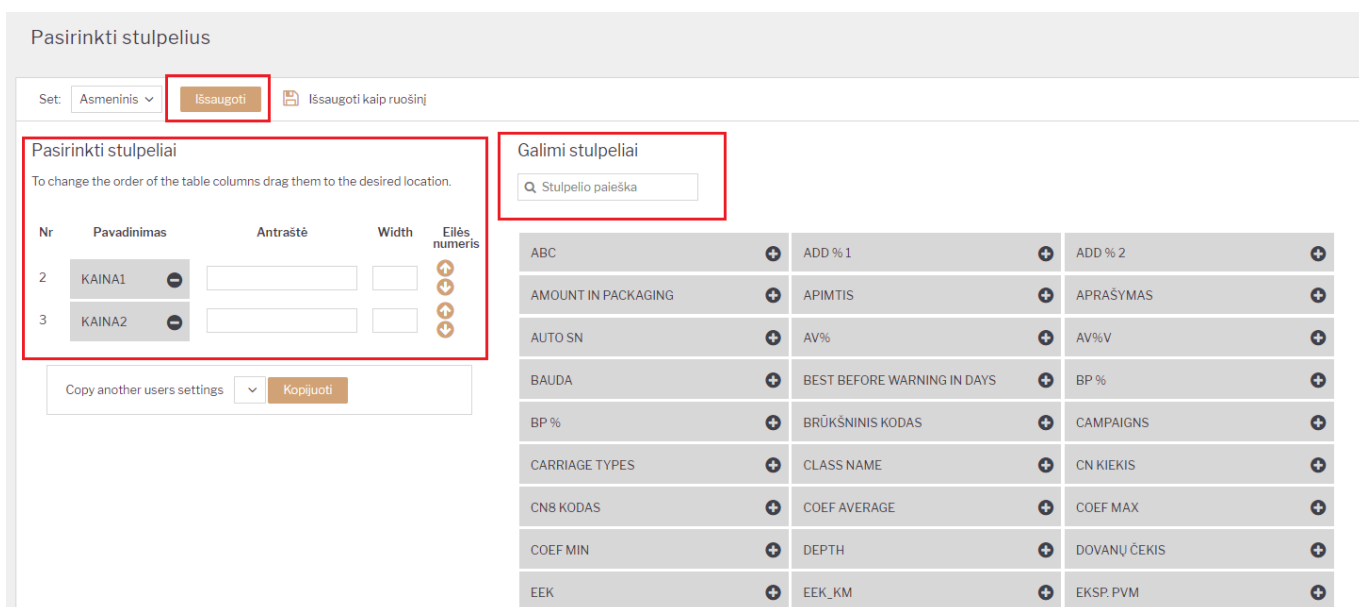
Pasirinkti stulpelius

Set: Asmeninis Išsaugoti Išsaugoti kaip ruošinį

Pasirinkti stulpeliai

To change the order of the table columns drag them to the desired location.

| Nr | Pavadinimas | Antraštė | Width | Eilės numeris |
|---|---|---|---|---|
| 2 | KAINA1 | | | |
| 3 | KAINA2 | | | |

Copy another users settings Kopijuoti

Galimi stulpeliai

Stulpelio paieška

| | | |
|---|---|---|
| ABC | ADD % 1 | ADD % 2 |
| AMOUNT IN PACKAGING | APIMTIS | APRAŠYMAS |
| AUTO SN | AV% | AV%V |
| BAUDA | BEST BEFORE WARNING IN DAYS | BP % |
| BP % | BRŪKŠNINIS KODAS | CAMPAIGNS |
| CARRIAGE TYPES | CLASS NAME | CN KIEKIS |
| CN8 KODAS | COEF AVERAGE | COEF MAX |
| COEF MIN | DEPTH | DOVANŲ ČEKIS |
| EEK | EEK_KM | EKSP. PVM |